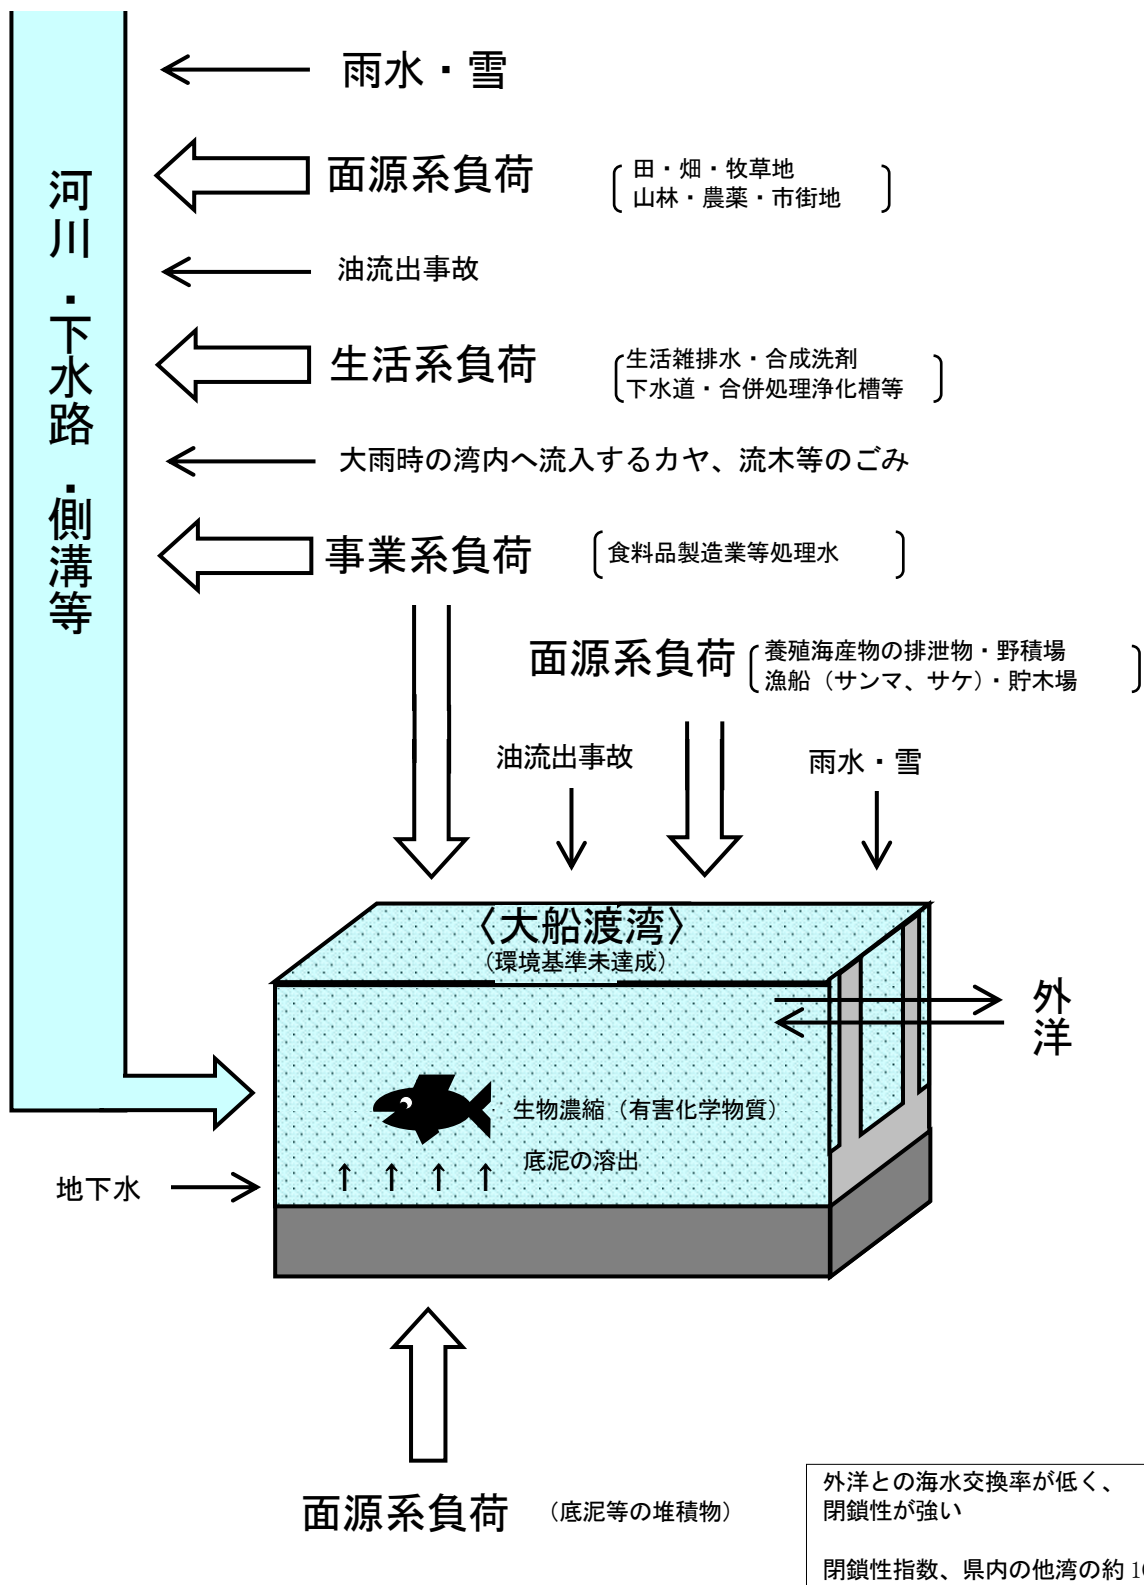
河川・下水路・側溝等

雨水・雪

面源系負荷 （田・畑・牧草地 山林・農薬・市街地）

油流出事故

生活系負荷 （生活雑排水・合成洗剤 下水道・合併処理浄化槽等）

大雨時の湾内へ流入するカヤ、流木等のごみ

事業系負荷 （食料品製造業等処理水）

面源系負荷 （養殖海産物の排泄物・野積場 漁船（サンマ、サケ）・貯木場）

油流出事故

雨水・雪

〈大船渡湾〉
（環境基準未達成）

外洋

生物濃縮（有害化学物質）

底泥の溶出

地下水

面源系負荷 （底泥等の堆積物）

外洋との海水交換率が低く、閉鎖性が強い

閉鎖性指数、県内の他湾の約 1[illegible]